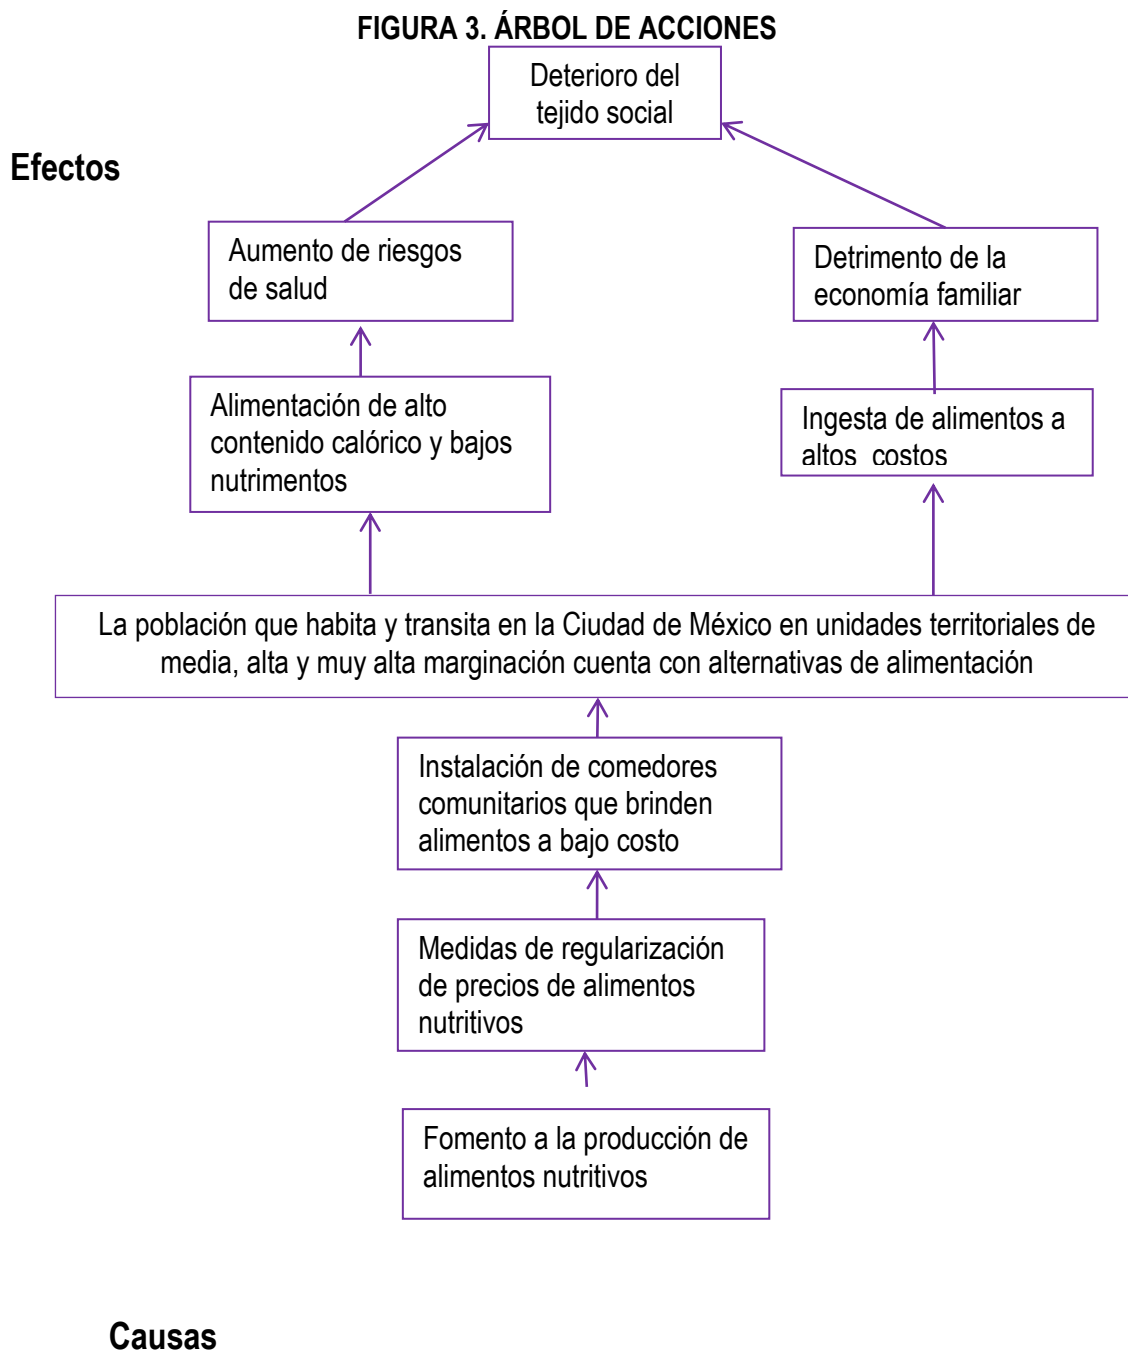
FIGURA 3. ÁRBOL DE ACCIONES

Deterioro del tejido social

Efectos

Aumento de riesgos de salud

Detrimento de la economía familiar

Alimentación de alto contenido calórico y bajos nutrimentos

Ingesta de alimentos a altos costos

La población que habita y transita en la Ciudad de México en unidades territoriales de media, alta y muy alta marginación cuenta con alternativas de alimentación

Instalación de comedores comunitarios que brinden alimentos a bajo costo

Medidas de regularización de precios de alimentos nutritivos

Fomento a la producción de alimentos nutritivos

Causas